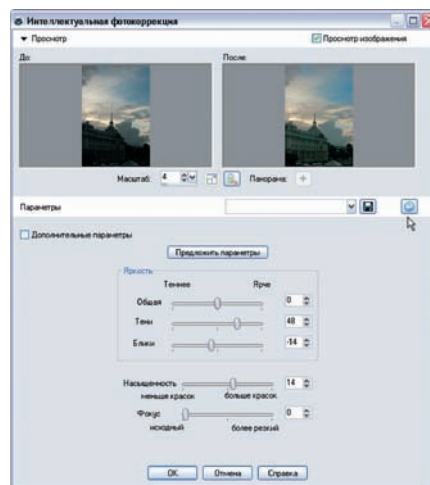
Интеллектуальная фотокоррекция

Просмотр

Просмотр изображения

До:

После:

Масштаб: 4

Панорама:

Параметры

Дополнительные параметры

Предложить параметры

Яркость

Темнее

Ярче

Общая

0

Тени

48

Блики

-14

Насыщенность

меньше красок

больше красок

14

Фокус

исходный

более резкий

0

OK

Отмена

Справка